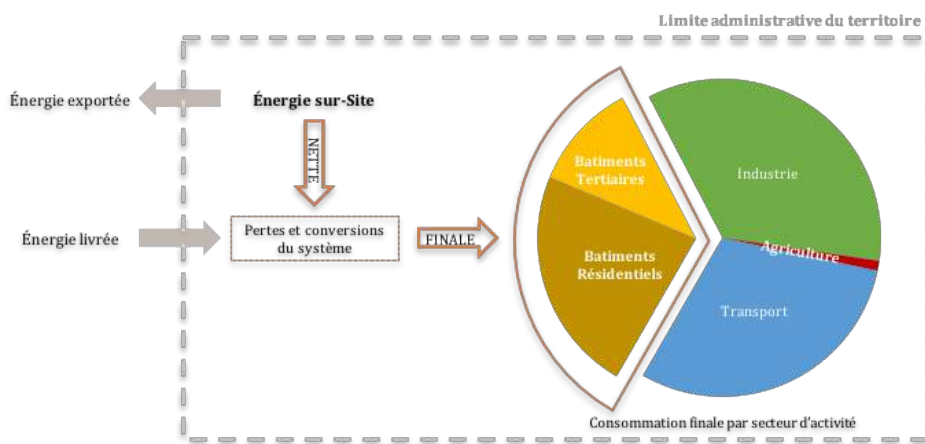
Limite administrative du territoire

Énergie exportée

Énergie sur-Site

NETTE

Énergie livrée

Pertes et conversions du système

FINALE

Batiments Tertiaires

Batiments Résidentiels

Industrie

Agriculture

Transport

Consommation finale par secteur d'activité